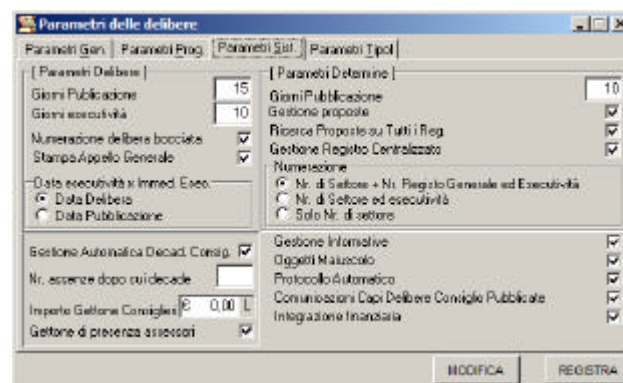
Parametri delle delibere

Parametri Gen. | Parametri Prog. | Parametri Sist. | Parametri Tipol

[ Parametri Delibere ]
Giorni Pubblicazione 15
Giorni esecutività 10
Numerazione delibera bocciata ☑
Stampa Appello Generale ☑

Data esecutività x Immed. Esec.
◉ Data Delibera
○ Data Pubblicazione

Gestione Automatica Decad. Consig. ☑
Nr. assenze dopo cui decade
Importo Gettone Consiglieri € 0,00 L
Gettone di presenza assessori ☑

[ Parametri Determine ]
Giorni Pubblicazione 10
Gestione proposte ☑
Ricerca Proposte su Tutti i Reg. ☑
Gestione Registro Centralizzato ☑

Numerazione
◉ Nr. di Settore + Nr. Registro Generale ed Esecutività
○ Nr. di Settore ed esecutività
○ Solo Nr. di settore

Gestione Informative ☑
Oggetti Maiuscolo ☑
Protocollo Automatico ☑
Comunicazioni Capi Delibere Consiglio Pubblicate ☑
Integrazione finanziaria ☑

MODIFICA | REGISTRA